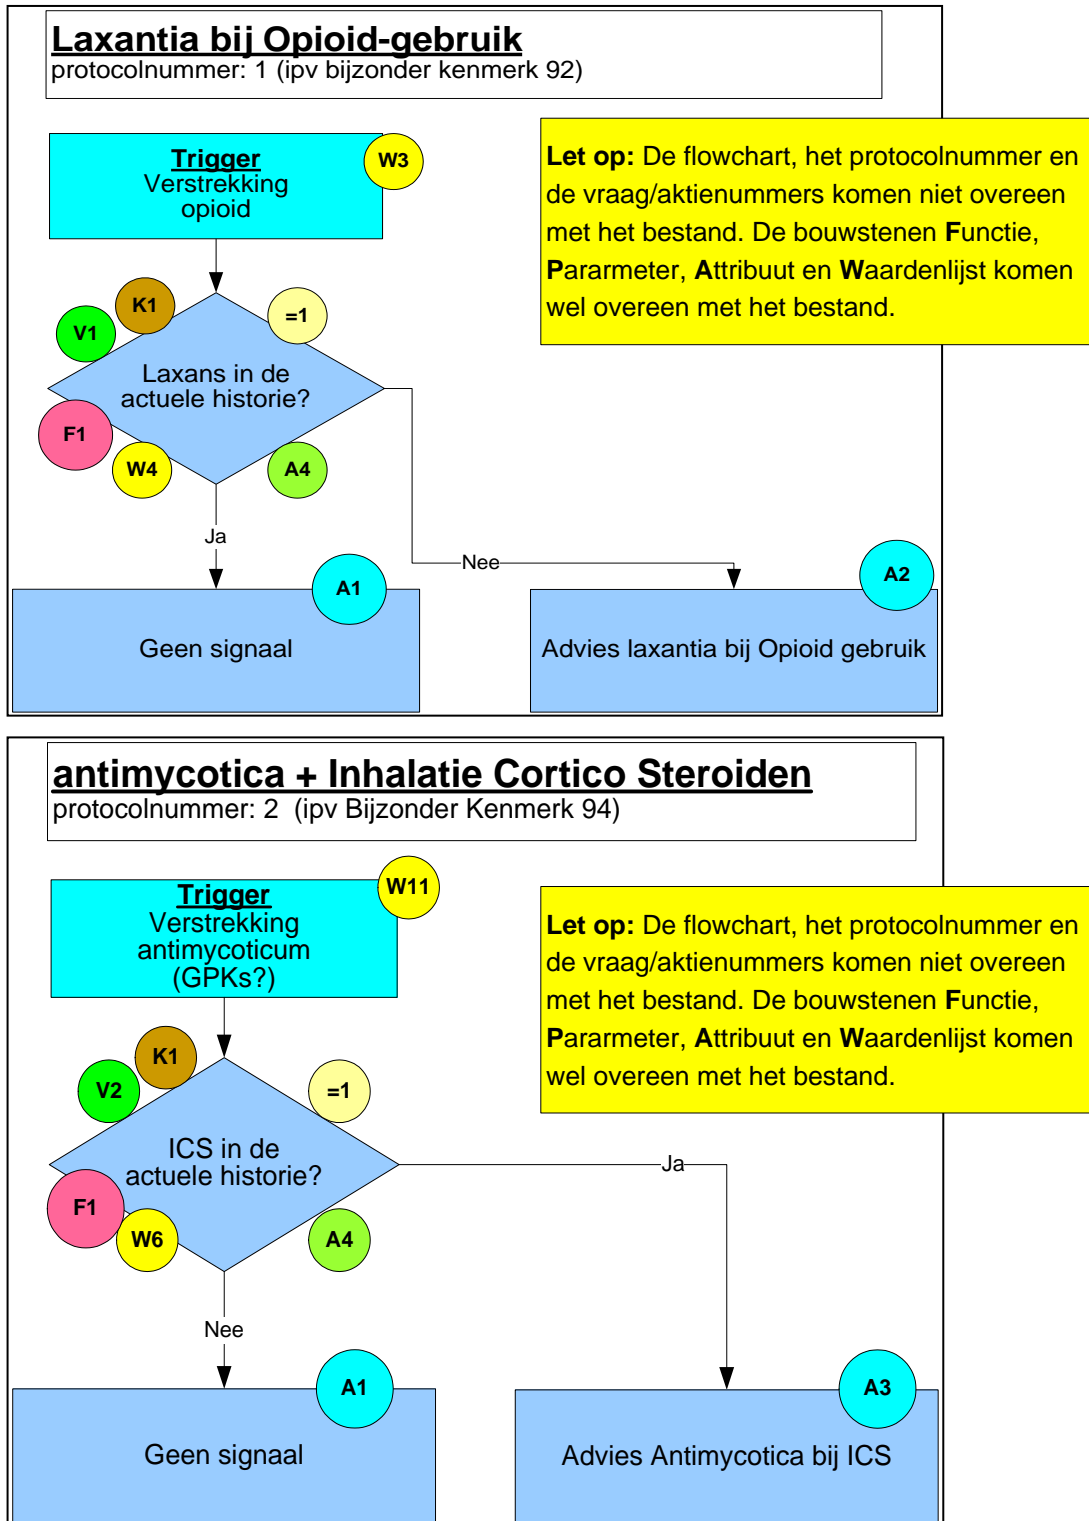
Laxantia bij Opioid-gebruik
protocolnummer: 1 (ipv bijzonder kenmerk 92)

Trigger
Verstrekking opioid
W3

Let op: De flowchart, het protocolnummer en de vraag/aktienummers komen niet overeen met het bestand. De bouwstenen Functie, Pararmeter, Attribuut en Waardenlijst komen wel overeen met het bestand.

K1
V1
=1
Laxans in de actuele historie?
F1
W4
A4

Ja
Nee

A1
Geen signaal

A2
Advies laxantia bij Opioid gebruik

antimycotica + Inhalatie Cortico Steroiden
protocolnummer: 2 (ipv Bijzonder Kenmerk 94)

Trigger
Verstrekking antimycoticum (GPKs?)
W11

Let op: De flowchart, het protocolnummer en de vraag/aktienummers komen niet overeen met het bestand. De bouwstenen Functie, Pararmeter, Attribuut en Waardenlijst komen wel overeen met het bestand.

K1
V2
=1
ICS in de actuele historie?
F1
W6
A4

Ja
Nee

A1
Geen signaal

A3
Advies Antimycotica bij ICS